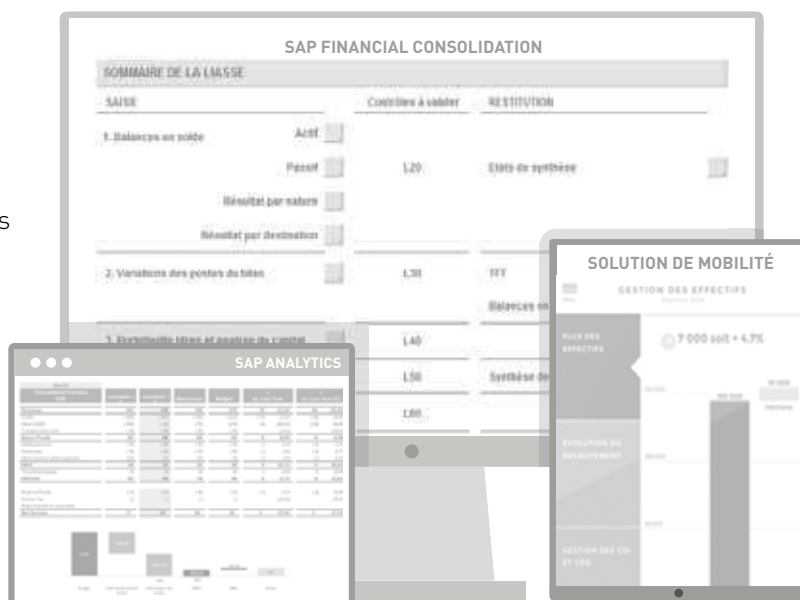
SAP FINANCIAL CONSOLIDATION

SOMMAIRE DE LA LIASSE

SAISIE

Contrôles à valider

RESTITUTION

1. Balances en solde

Actif

Passif

L20

Etats de synthèse

Résultat par nature

Résultat par destination

2. Variations des postes du bilan

L30

TFT

Balances en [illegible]

3. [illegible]

L40

L50

Synthèse de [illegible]

L60

SAP ANALYTICS

SOLUTION DE MOBILITÉ

GESTION DES EFFECTIFS

PLAN DES EFFECTIFS

7 000 soit + 4.7%

EVOLUTION DU RECRUTEMENT

GESTION DES CDI ET CDD